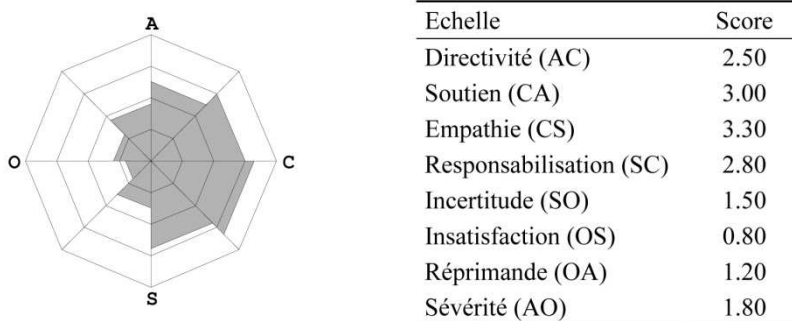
A
O
C
S

| Echelle | Score |
|---|---|
| Directivité (AC) | 2.50 |
| Soutien (CA) | 3.00 |
| Empathie (CS) | 3.30 |
| Responsabilisation (SC) | 2.80 |
| Incertitude (SO) | 1.50 |
| Insatisfaction (OS) | 0.80 |
| Réprimande (OA) | 1.20 |
| Sévérité (AO) | 1.80 |